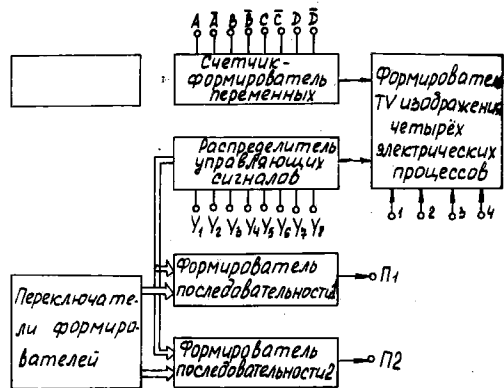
A $\bar{A}$ B $\bar{B}$ C $\bar{C}$ D $\bar{D}$

Счетчик-формирователь переменных

Формировател TV изображения четырёх электрических процессов

Распределитель управляющих сигналов

$Y_1$ $Y_2$ $Y_3$ $Y_4$ $Y_5$ $Y_6$ $Y_7$ $Y_8$

1 2 3 4

Переключатели формирователей

Формирователь последовательности1

П1

Формирователь последовательности2

П2